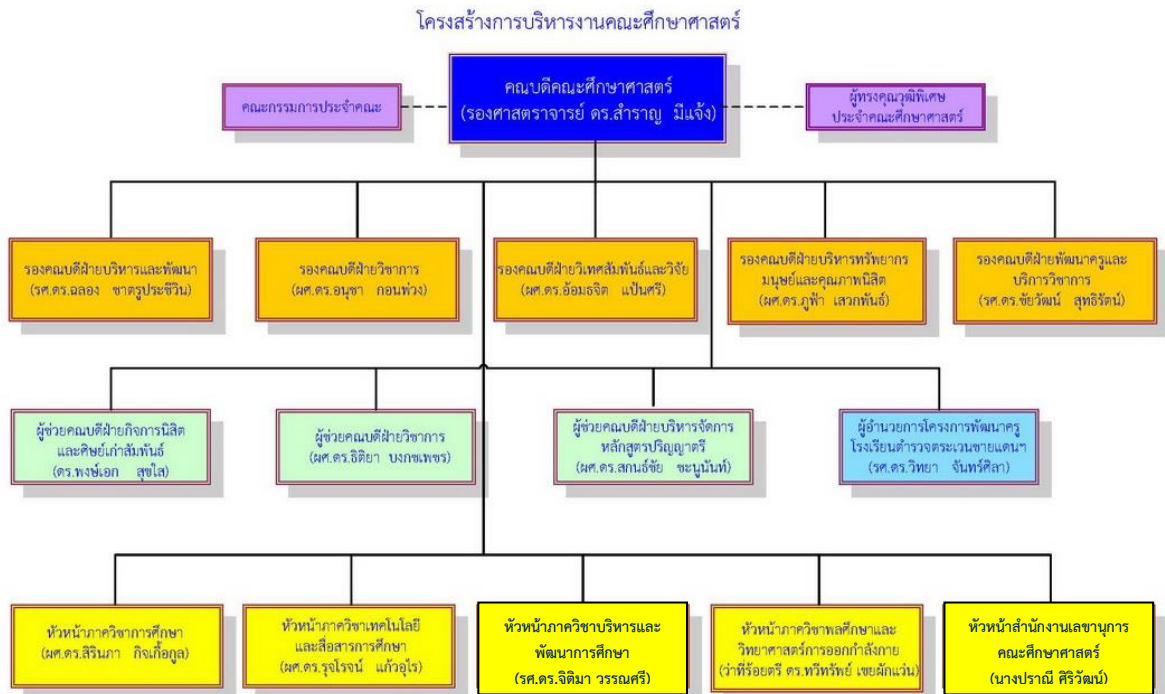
โครงสร้างการบริหารงานคณะศึกษาศาสตร์

คณะกรรมการประจำคณะ

คณบดีคณะศึกษาศาสตร์
(รองศาสตราจารย์ ดร.สำราญ มีแจ้ง)

ผู้ทรงคุณวุฒิพิเศษ
ประจำคณะศึกษาศาสตร์

รองคณบดีฝ่ายบริหารและพัฒนา
(รศ.ดร.ฉลอง ชาตรูประชีวิน)

รองคณบดีฝ่ายวิชาการ
(ผศ.ดร.อนุชา กอนพ่วง)

รองคณบดีฝ่ายวิเทศสัมพันธ์และวิจัย
(ผศ.ดร.อ้อมธจิต แป้นศรี)

รองคณบดีฝ่ายบริหารทรัพยากรมนุษย์และคุณภาพนิสิต
(ผศ.ดร.ภูฟ้า เสวกพันธ์)

รองคณบดีฝ่ายพัฒนาครูและบริการวิชาการ
(รศ.ดร.ชัยวัฒน์ สุทธิรัตน์)

ผู้ช่วยคณบดีฝ่ายกิจการนิสิตและศิษย์เก่าสัมพันธ์
(ดร.พงษ์เอก สุขใส)

ผู้ช่วยคณบดีฝ่ายวิชาการ
(ผศ.ดร.ธิติยา บงกชเพชร)

ผู้ช่วยคณบดีฝ่ายบริหารจัดการหลักสูตรปริญญาตรี
(ผศ.ดร.สกนธ์ชัย ชะนูนันท์)

ผู้อำนวยการโครงการพัฒนาครูโรงเรียนตำรวจตระเวนชายแดนฯ
(รศ.ดร.วิทยา จันทร์ศิลา)

หัวหน้าภาควิชาการศึกษา
(ผศ.ดร.สิรินภา กิจเกื้อกูล)

หัวหน้าภาควิชาเทคโนโลยีและสื่อสารการศึกษา
(ผศ.ดร.รุจโรจน์ แก้วอุไร)

หัวหน้าภาควิชาบริหารและพัฒนาการศึกษา
(รศ.ดร.จิติมา วรรณศรี)

หัวหน้าภาควิชาพลศึกษาและวิทยาศาสตร์การออกกำลังกาย
(ว่าที่ร้อยตรี ดร.ทวีทรัพย์ เขยผักแว่น)

หัวหน้าสำนักงานเลขานุการคณะศึกษาศาสตร์
(นางปราณี ศิริวัฒน์)